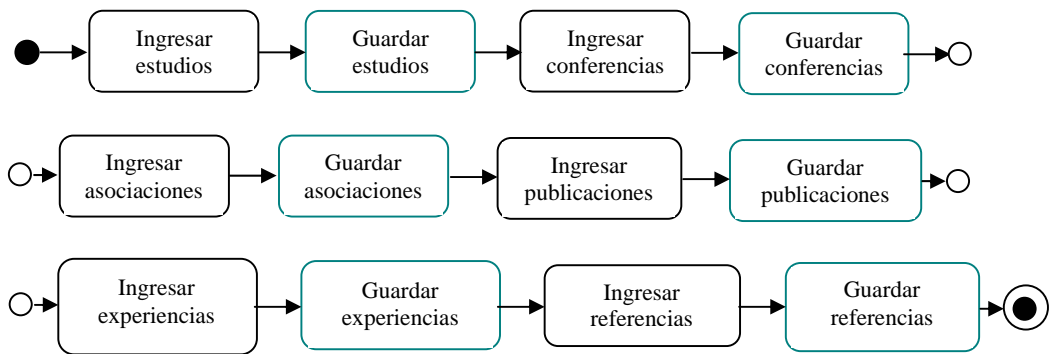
Ingresar estudios

Guardar estudios

Ingresar conferencias

Guardar conferencias

Ingresar asociaciones

Guardar asociaciones

Ingresar publicaciones

Guardar publicaciones

Ingresar experiencias

Guardar experiencias

Ingresar referencias

Guardar referencias